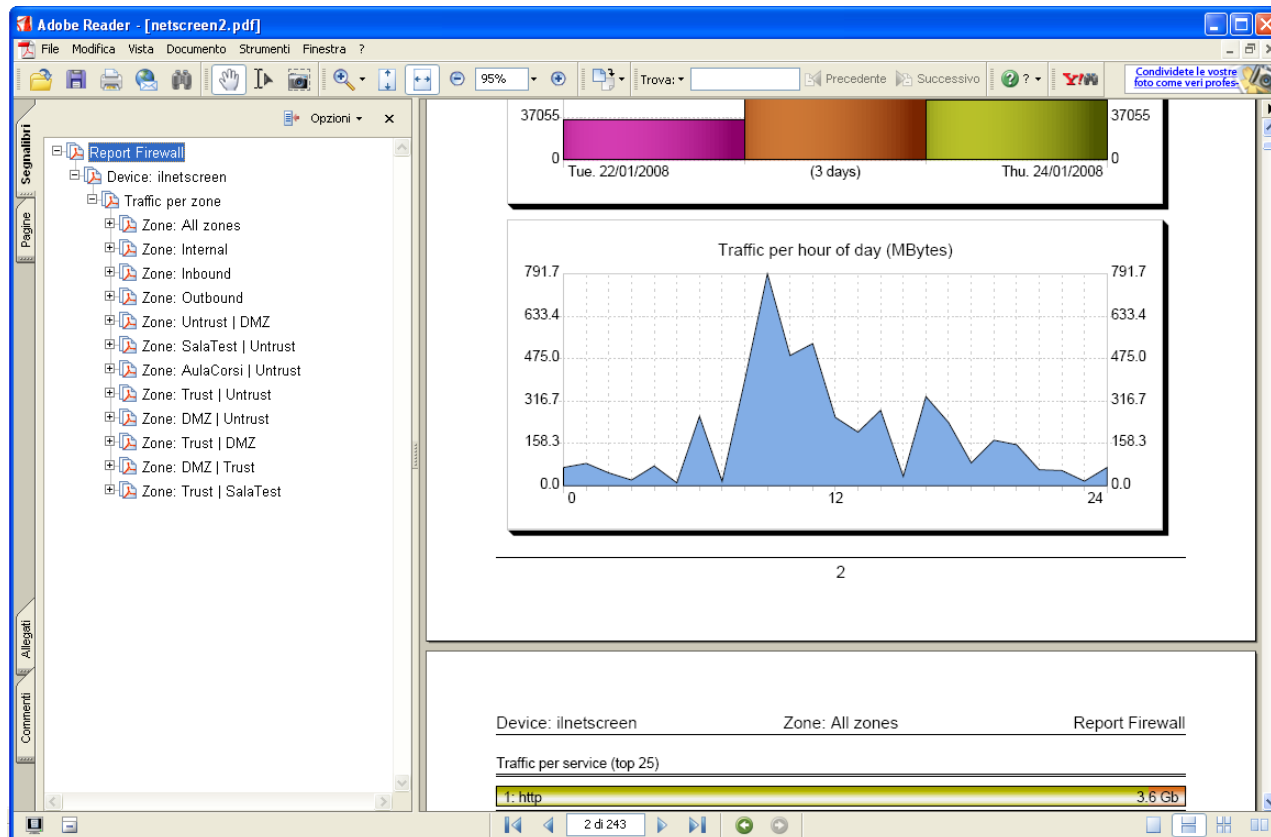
Adobe Reader - [netscreen2.pdf]

File Modifica Vista Documento Strumenti Finestra ?

95%

Trova:

Precedente Successivo

Condividete le vostre foto come veri profes-

Opzioni

Segnalibri

Pagine

Allegati

Commenti

Report Firewall
Device: ilnetscreen
Traffic per zone
Zone: All zones
Zone: Internal
Zone: Inbound
Zone: Outbound
Zone: Untrust | DMZ
Zone: SalaTest | Untrust
Zone: AulaCorsi | Untrust
Zone: Trust | Untrust
Zone: DMZ | Untrust
Zone: Trust | DMZ
Zone: DMZ | Trust
Zone: Trust | SalaTest

37055 37055
0 0
Tue. 22/01/2008 (3 days) Thu. 24/01/2008

Traffic per hour of day (MBytes)

791.7 791.7
633.4 633.4
475.0 475.0
316.7 316.7
158.3 158.3
0.0 0.0
0 12 24

2

Device: ilnetscreen Zone: All zones Report Firewall

Traffic per service (top 25)

1: http 3.6 Gb

2 di 243